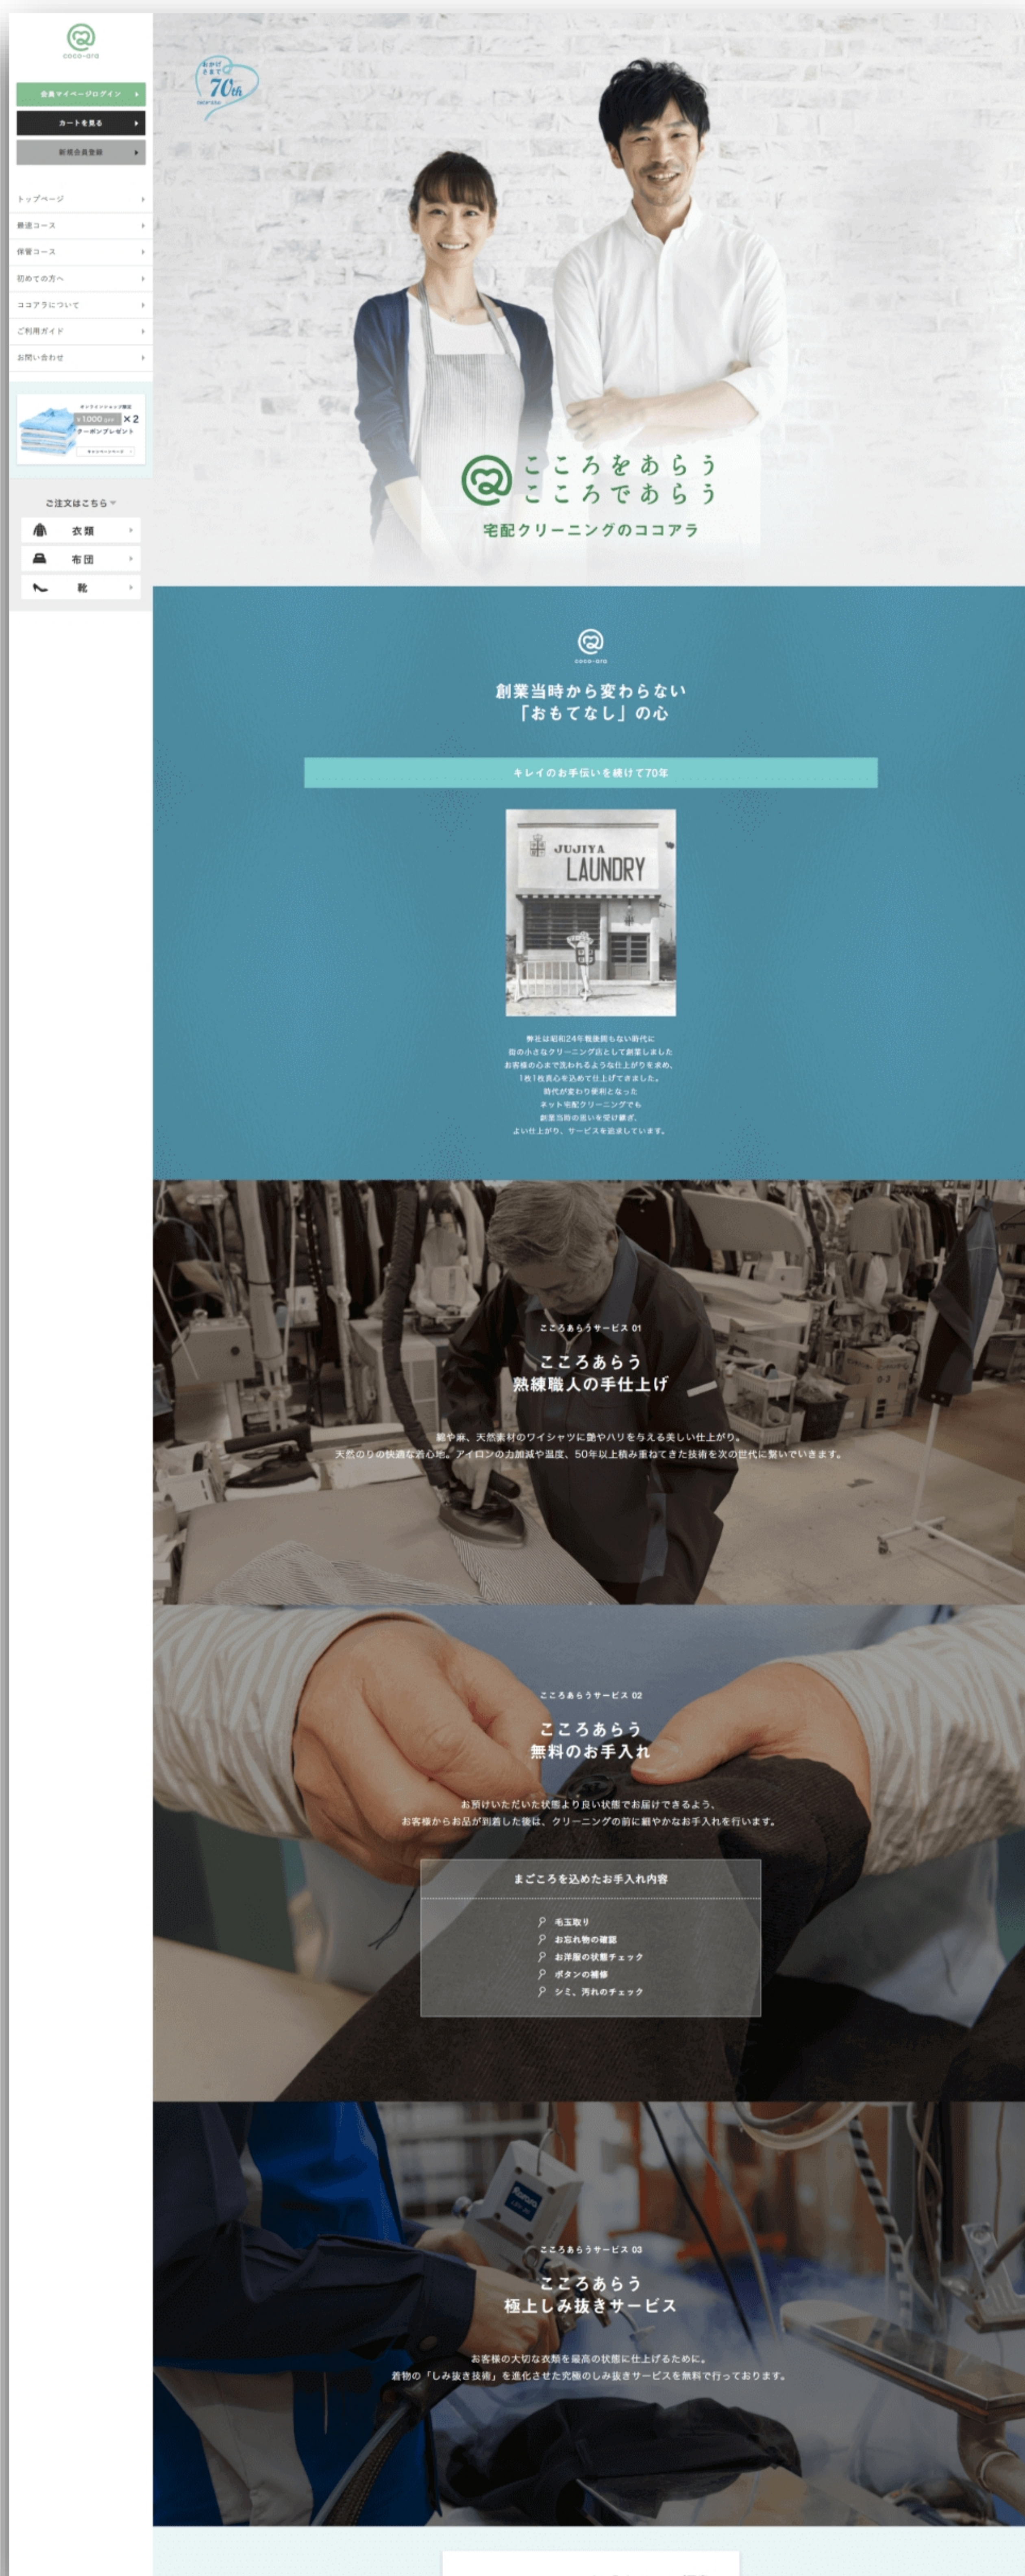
coco-ara

会員マイページログイン

カートを見る

新規会員登録

トップページ

最速コース

保管コース

初めての方へ

ココアラについて

ご利用ガイド

お問い合わせ

オンラインショップ限定
¥1,000 yen ×2
クーポンプレゼント
キャンペーンページ

ご注文はこちら

衣類

布団

靴

おかげさまで 70th

こころをあらう
こころであらう
宅配クリーニングのココアラ

coco-ara

創業当時から変わらない
「おもてなし」の心

キレイのお手伝いを続けて70年

JUJIYA LAUNDRY

弊社は昭和24年戦後間もない時代に
街の小さなクリーニング店として創業しました
お客様の心まで洗われるような仕上がりを求め、
1枚1枚真心を込めて仕上げてきました。
時代が変わり便利となった
ネット宅配クリーニングでも
創業当時の思いを受け継ぎ、
よい仕上がり、サービスを追求しています。

こころあらうサービス 01
こころあらう
熟練職人の手仕上げ

綿や麻、天然素材のワイシャツに艶やハリを与える美しい仕上がり。
天然のりの快適な着心地。アイロンの力加減や温度、50年以上積み重ねてきた技術を次の世代に繋いでいきます。

こころあらうサービス 02
こころあらう
無料のお手入れ

お預けいただいた状態より良い状態でお届けできるよう、
お客様からお品が到着した後は、クリーニングの前に細やかなお手入れを行います。

まごころを込めたお手入れ内容

毛玉取り
お忘れ物の確認
お洋服の状態チェック
ボタンの補修
シミ、汚れのチェック

こころあらうサービス 03
こころあらう
極上しみ抜きサービス

お客様の大切な衣類を最高の状態に仕上げるために。
着物の「しみ抜き技術」を進化させた究極のしみ抜きサービスを無料で行っております。